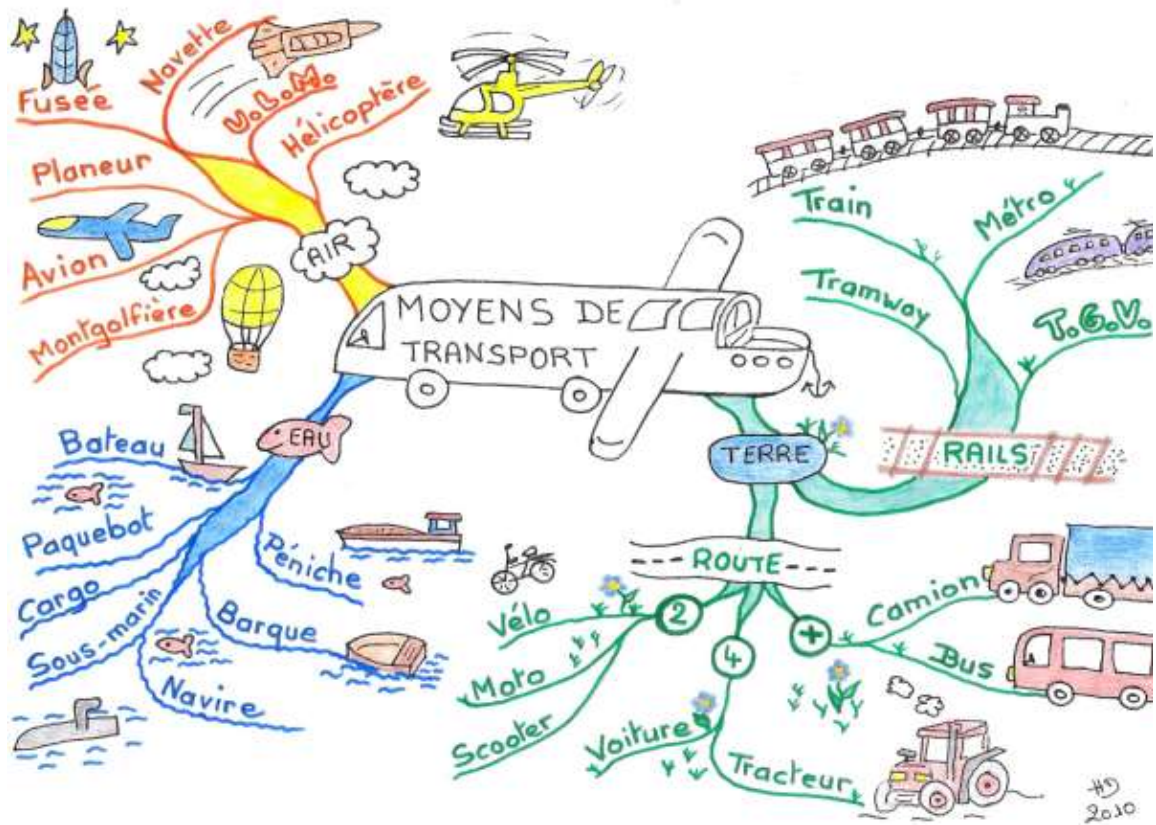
MOYENS DE TRANSPORT

AIR
Fusée
Navette
U.L.M.
Hélicoptère
Planeur
Avion
Montgolfière

EAU
Bateau
Paquebot
Cargo
Sous-marin
Navire
Barque
Péniche

TERRE
RAILS
Train
Métro
Tramway
T.G.V.

ROUTE
2
Vélo
Moto
Scooter
4
Voiture
Tracteur
+
Camion
Bus

HD
2010